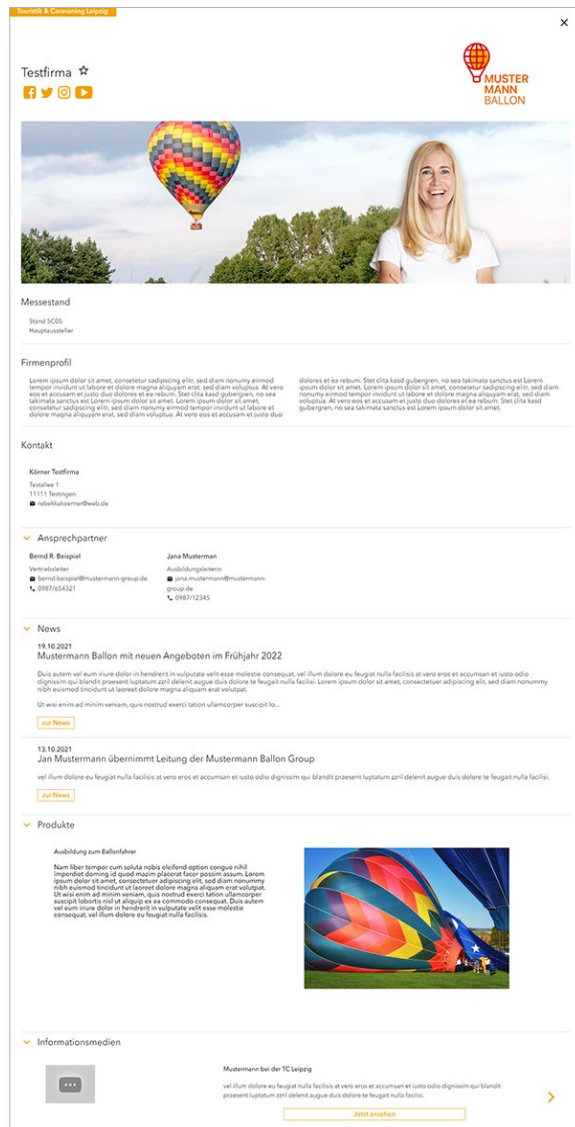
Touristik & Caravaning Leipzig

×

Testfirma ☆

MUSTER MANN BALLON

Messestand

Stand SC05
Hauptaussteller

Firmenprofil

Lorem ipsum dolor sit amet, consetetur sadipscing elitr, sed diam nonumy eirmod tempor invidunt ut labore et dolore magna aliquyam erat, sed diam voluptua. At vero eos et accusam et justo duo dolores et ea rebum. Stet clita kasd gubergren, no sea takimata sanctus est Lorem ipsum dolor sit amet. Lorem ipsum dolor sit amet, consetetur sadipscing elitr, sed diam nonumy eirmod tempor invidunt ut labore et dolore magna aliquyam erat, sed diam voluptua. At vero eos et accusam et justo duo

dolores et ea rebum. Stet clita kasd gubergren, no sea takimata sanctus est Lorem ipsum dolor sit amet. Lorem ipsum dolor sit amet, consetetur sadipscing elitr, sed diam nonumy eirmod tempor invidunt ut labore et dolore magna aliquyam erat, sed diam voluptua. At vero eos et accusam et justo duo dolores et ea rebum. Stet clita kasd gubergren, no sea takimata sanctus est Lorem ipsum dolor sit amet.

Kontakt

Körner Testfirma
Testallee 1
11111 Testingen
rebekkakoerner@web.de

Ansprechpartner

Bernd R. Beispiel
Vertriebsleiter
bernd.beispiel@mustermann-group.de
0987/654321

Jana Musterman
Ausbildungsleiterin
jana.mustermann@mustermann-group.de
0987/12345

News

19.10.2021
Mustermann Ballon mit neuen Angeboten im Frühjahr 2022

Duis autem vel eum iriure dolor in hendrerit in vulputate velit esse molestie consequat, vel illum dolore eu feugiat nulla facilisis at vero eros et accumsan et iusto odio dignissim qui blandit praesent luptatum zzril delenit augue duis dolore te feugait nulla facilisi. Lorem ipsum dolor sit amet, consectetuer adipiscing elit, sed diam nonummy nibh euismod tincidunt ut laoreet dolore magna aliquam erat volutpat.

Ut wisi enim ad minim veniam, quis nostrud exerci tation ullamcorper suscipit lo...

zur News

13.10.2021
Jan Mustermann übernimmt Leitung der Mustermann Ballon Group

vel illum dolore eu feugiat nulla facilisis at vero eros et accumsan et iusto odio dignissim qui blandit praesent luptatum zzril delenit augue duis dolore te feugait nulla facilisi.

zur News

Produkte

Ausbildung zum Ballonfahrer

Nam liber tempor cum soluta nobis eleifend option congue nihil imperdiet doming id quod mazim placerat facer possim assum. Lorem ipsum dolor sit amet, consectetuer adipiscing elit, sed diam nonummy nibh euismod tincidunt ut laoreet dolore magna aliquam erat volutpat. Ut wisi enim ad minim veniam, quis nostrud exerci tation ullamcorper suscipit lobortis nisl ut aliquip ex ea commodo consequat. Duis autem vel eum iriure dolor in hendrerit in vulputate velit esse molestie consequat, vel illum dolore eu feugiat nulla facilisis.

Informationsmedien

Mustermann bei der TC Leipzig

vel illum dolore eu feugiat nulla facilisis at vero eros et accumsan et iusto odio dignissim qui blandit praesent luptatum zzril delenit augue duis dolore te feugait nulla facilisi.

Jetzt ansehen